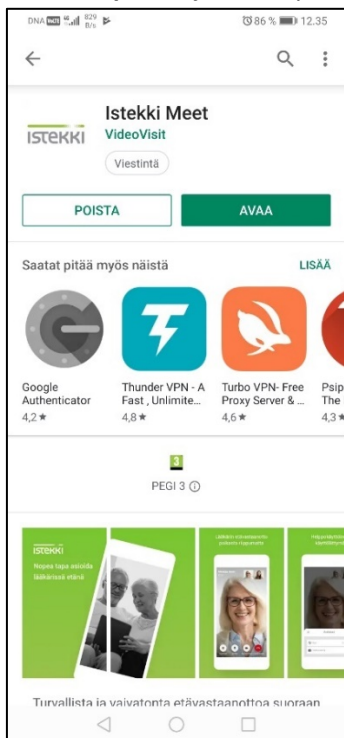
DNA 829 B/s ⏰86 % 12.35

Istekki Meet
ISTEKKI
VideoVisit
Viestintä

POISTA
AVAA

Saatat pitää myös näistä
LISÄÄ

Google Authenticator
4,2 ★

Thunder VPN - A Fast , Unlimite...
4,8 ★

Turbo VPN- Free Proxy Server & ...
4,6 ★

Psip The
4,3 ★

3
PEGI 3 ⓘ

ISTEKKI
Nopea tapa asioida lääkärissä etänä

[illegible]

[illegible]

Turvallista ja vaivatonta etävastaanottoa suoraan